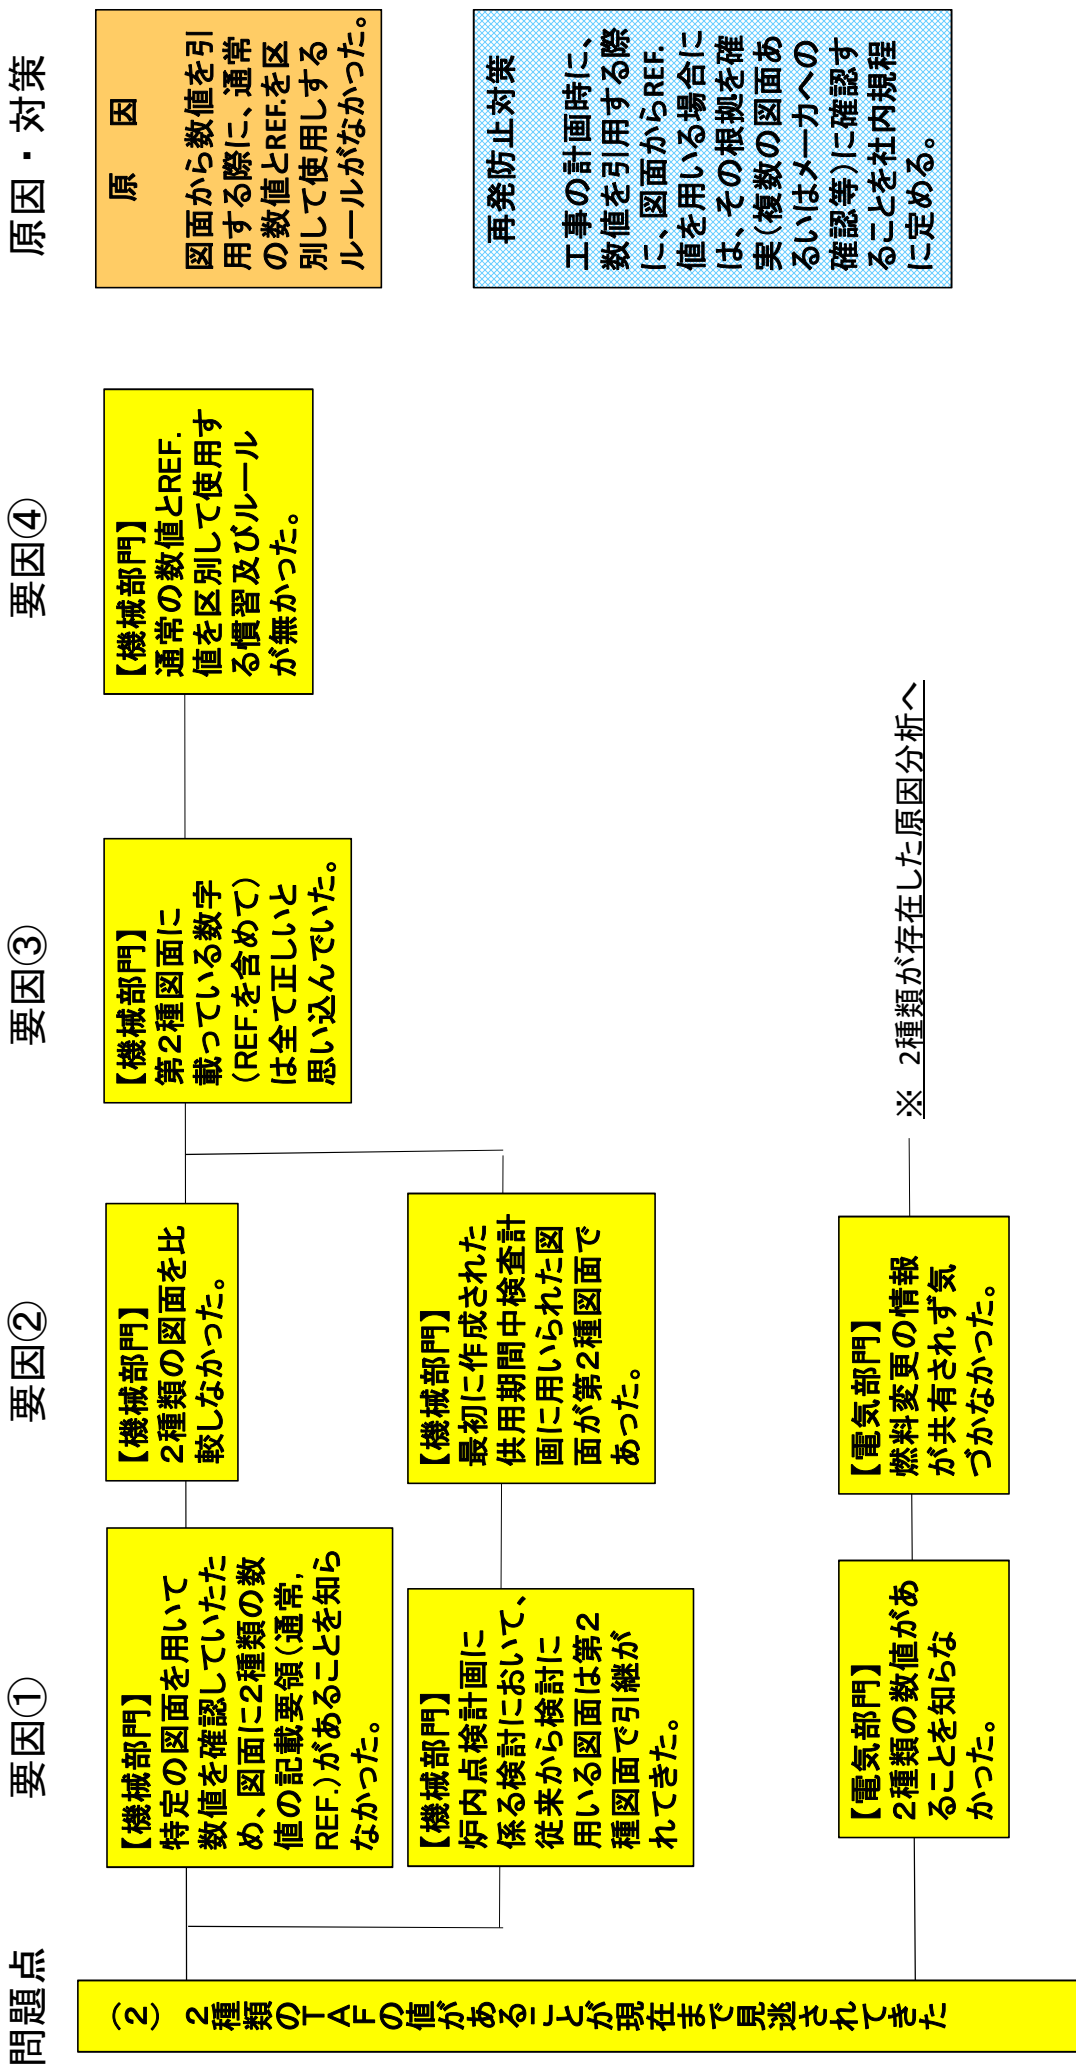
問題点

（2） 2種類のTAFの値があることが現在まで見逃されてきた

要因①

【機械部門】
特定の図面を用いて数値を確認していたため、図面に2種類の数値の記載要領（通常、REF.）があることを知らなかった。

【機械部門】
炉内点検計画に係る検討において、従来から検討に用いる図面は第2種図面で引継がれてきた。

【電気部門】
2種類の数値があることを知らなかった。

要因②

【機械部門】
2種類の図面を比較しなかった。

【機械部門】
最初に作成された供用期間中検査計画に用いられた図面が第2種図面であった。

【電気部門】
燃料変更の情報が共有されず気づかなかった。

要因③

【機械部門】
第2種図面に載っている数字（REF.を含めて）は全て正しいと思い込んでいた。

※ 2種類が存在した原因分析へ

要因④

【機械部門】
通常の数値とREF.値を区別して使用する慣習及びルールが無かった。

原因・対策

原　因
図面から数値を引用する際に、通常の数値とREF.を区別して使用するルールがなかった。

再発防止対策
工事の計画時に、数値を引用する際に、図面からREF.値を用いる場合には、その根拠を確実（複数の図面あるいはメーカへの確認等）に確認することを社内規程に定める。